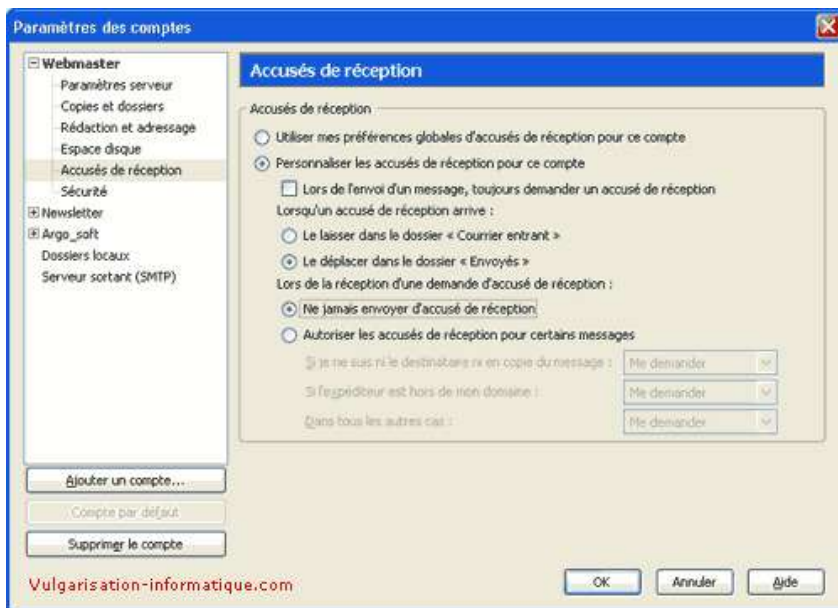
Paramètres des comptes

Webmaster
Paramètres serveur
Copies et dossiers
Rédaction et adressage
Espace disque
Accusés de réception
Sécurité
Newsletter
Argo_soft
Dossiers locaux
Serveur sortant (SMTP)

Accusés de réception

Accusés de réception

Utiliser mes préférences globales d'accusés de réception pour ce compte

Personnaliser les accusés de réception pour ce compte

Lors de l'envoi d'un message, toujours demander un accusé de réception

Lorsqu'un accusé de réception arrive :

Le laisser dans le dossier « Courrier entrant »

Le déplacer dans le dossier « Envoyés »

Lors de la réception d'une demande d'accusé de réception :

Ne jamais envoyer d'accusé de réception

Autoriser les accusés de réception pour certains messages

Si je ne suis ni le destinataire ni en copie du message : Me demander

Si l'expéditeur est hors de mon domaine : Me demander

Dans tous les autres cas : Me demander

Ajouter un compte...
Compte par défaut
Supprimer le compte

Vulgarisation-informatique.com

OK
Annuler
Aide